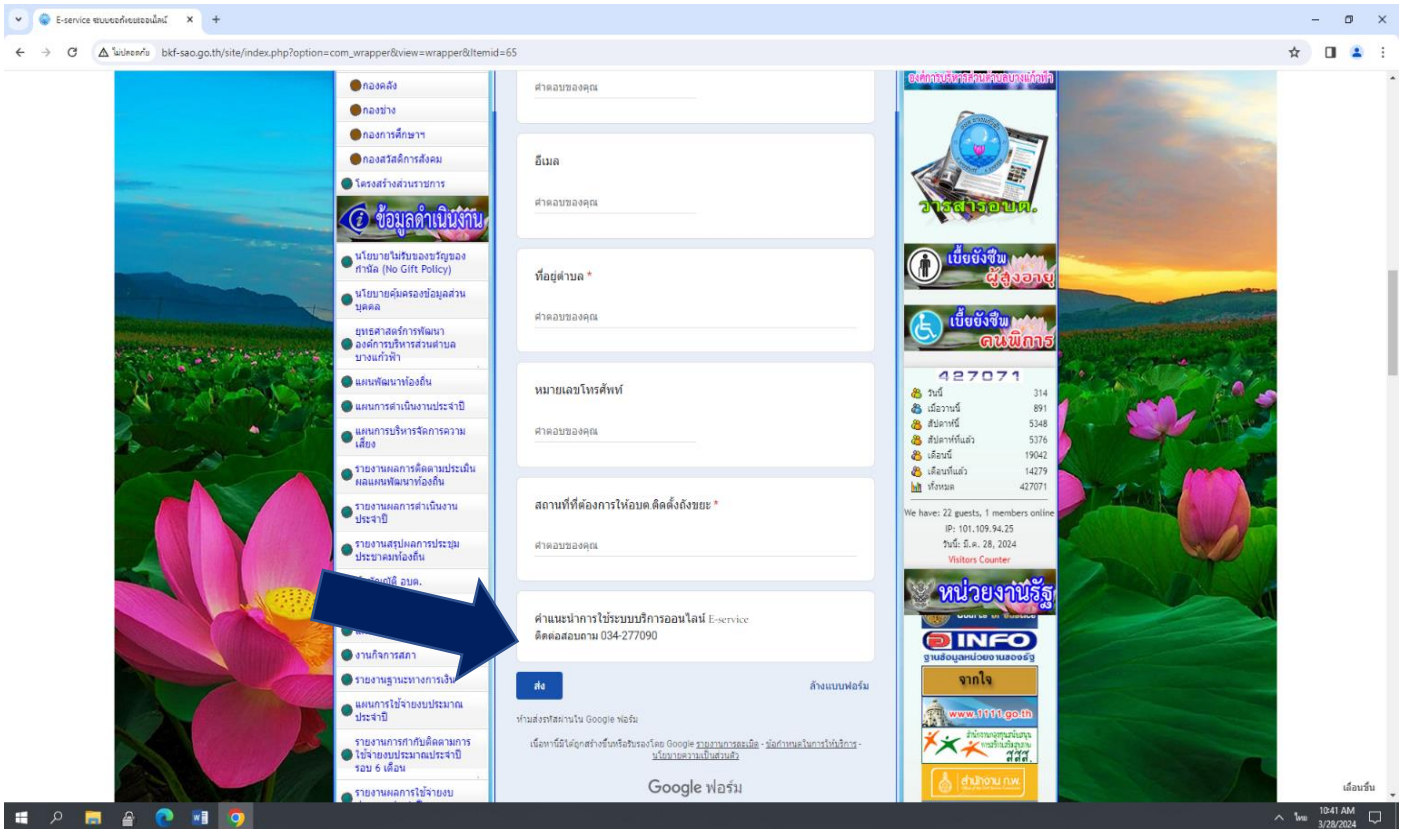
E-service ระบบขอคำร้องออนไลน์
ไม่ปลอดภัย bkf-sao.go.th/site/index.php?option=com_wrapper&view=wrapper&Itemid=65

กองคลัง
กองช่าง
กองการศึกษาฯ
กองสวัสดิการสังคม
โครงสร้างส่วนราชการ
ข้อมูลดำเนินงาน
นโยบายไม่รับของขวัญของกำนัล (No Gift Policy)
นโยบายคุ้มครองข้อมูลส่วนบุคคล
ยุทธศาสตร์การพัฒนาองค์การบริหารส่วนตำบลบางแก้วฟ้า
แผนพัฒนาท้องถิ่น
แผนการดำเนินงานประจำปี
แผนการบริหารจัดการความเสี่ยง
รายงานผลการติดตามประเมินผลแผนพัฒนาท้องถิ่น
รายงานผลการดำเนินงานประจำปี
รายงานสรุปผลการประชุมประชาคมท้องถิ่น
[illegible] อบต.
งานกิจการสภา
รายงานฐานะทางการเงิน
แผนการใช้จ่ายงบประมาณประจำปี
รายงานการกำกับติดตามการใช้จ่ายงบประมาณประจำปี รอบ 6 เดือน
รายงานผลการใช้จ่ายงบ

คำตอบของคุณ

อีเมล
คำตอบของคุณ

ที่อยู่ตำบล *
คำตอบของคุณ

หมายเลขโทรศัพท์
คำตอบของคุณ

สถานที่ที่ต้องการให้อบต.ติดตั้งถังขยะ *
คำตอบของคุณ

คำแนะนำการใช้ระบบบริการออนไลน์ E-service
ติดต่อสอบถาม 034-277090

ส่ง
ล้างแบบฟอร์ม
ห้ามส่งรหัสผ่านใน Google ฟอร์ม
เนื้อหานี้มิได้ถูกสร้างขึ้นหรือรับรองโดย Google รายงานการละเมิด - ข้อกำหนดในการให้บริการ - นโยบายความเป็นส่วนตัว
Google ฟอร์ม

องค์การบริหารส่วนตำบลบางแก้วฟ้า
วารสารอบต.
เบี้ยยังชีพ ผู้สูงอายุ
เบี้ยยังชีพ คนพิการ
427071
| | |
|---|---|
| วันนี้ | 314 |
| เมื่อวานนี้ | 891 |
| สัปดาห์นี้ | 5348 |
| สัปดาห์ที่แล้ว | 5376 |
| เดือนนี้ | 19042 |
| เดือนที่แล้ว | 14279 |
| ทั้งหมด | 427071 |
We have: 22 guests, 1 members online
IP: 101.109.94.25
วันนี้: มี.ค. 28, 2024
Visitors Counter
หน่วยงานรัฐ
INFO
ฐานข้อมูลหน่วยงานของรัฐ
จากใจ
www.1111.go.th
สสส.
สำนักงาน ก.พ.
เลื่อนขึ้น

10:41 AM
3/28/2024
ไทย